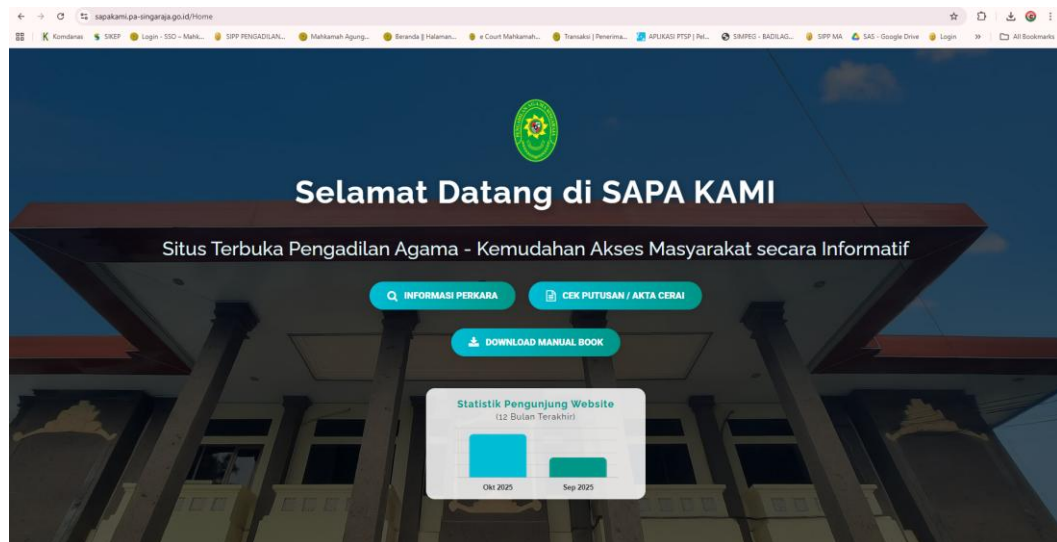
sapakami.pa-singaraja.go.id/Home

Komdanas | SIKEP | Login - SSO – Mahk... | SIPP PENGADILAN... | Mahkamah Agung... | Beranda || Halaman... | e Court Mahkamah... | Transaksi | Penerima... | APLIKASI PTSP | Pel... | SIMPEG - BADILAG... | SIPP MA | SAS - Google Drive | Login | » | All Bookmarks

Selamat Datang di SAPA KAMI

Situs Terbuka Pengadilan Agama - Kemudahan Akses Masyarakat secara Informatif

INFORMASI PERKARA

CEK PUTUSAN / AKTA CERAI

DOWNLOAD MANUAL BOOK

Statistik Pengunjung Website
(12 Bulan Terakhir)

Okt 2025
Sep 2025